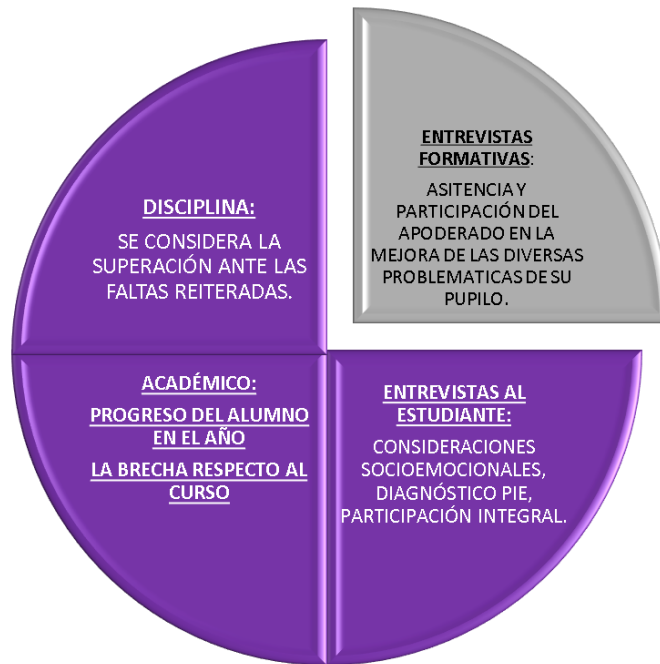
DISCIPLINA:

SE CONSIDERA LA SUPERACIÓN ANTE LAS FALTAS REITERADAS.

ENTREVISTAS FORMATIVAS:

ASITENCIA Y PARTICIPACIÓN DEL APODERADO EN LA MEJORA DE LAS DIVERSAS PROBLEMATICAS DE SU PUPILO.

ACADÉMICO:

PROGRESO DEL ALUMNO EN EL AÑO

LA BRECHA RESPECTO AL CURSO

ENTREVISTAS AL ESTUDIANTE:

CONSIDERACIONES SOCIOEMOCIONALES, DIAGNÓSTICO PIE, PARTICIPACIÓN INTEGRAL.